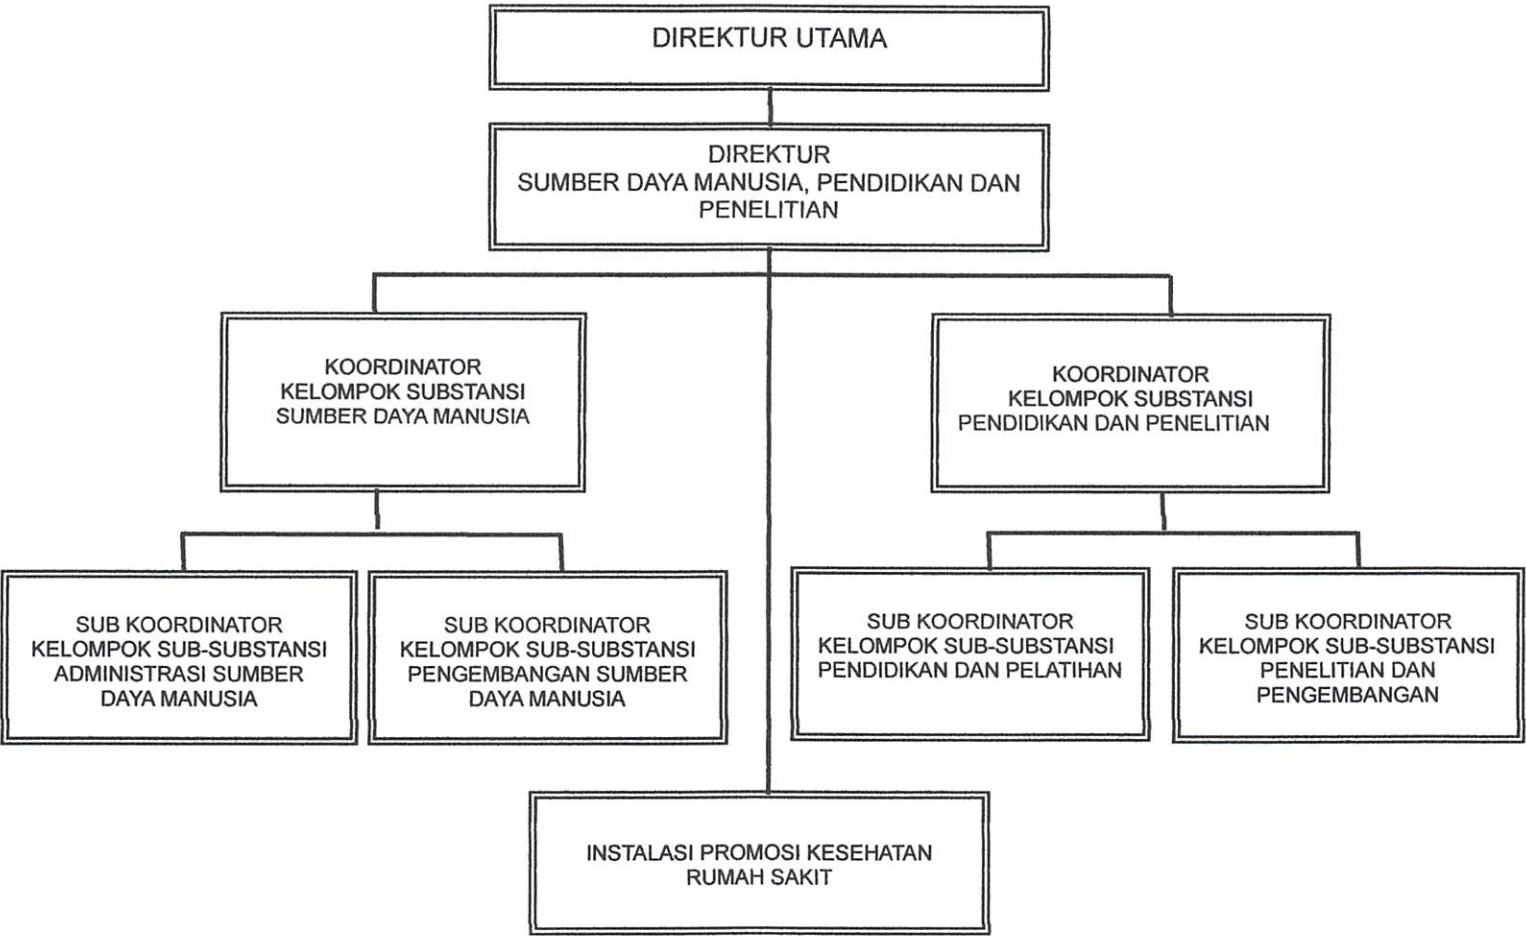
DIREKTUR UTAMA

DIREKTUR
SUMBER DAYA MANUSIA, PENDIDIKAN DAN PENELITIAN

KOORDINATOR
KELOMPOK SUBSTANSI
SUMBER DAYA MANUSIA

SUB KOORDINATOR
KELOMPOK SUB-SUBSTANSI
ADMINISTRASI SUMBER DAYA MANUSIA

SUB KOORDINATOR
KELOMPOK SUB-SUBSTANSI
PENGEMBANGAN SUMBER DAYA MANUSIA

KOORDINATOR
KELOMPOK SUBSTANSI
PENDIDIKAN DAN PENELITIAN

SUB KOORDINATOR
KELOMPOK SUB-SUBSTANSI
PENDIDIKAN DAN PELATIHAN

SUB KOORDINATOR
KELOMPOK SUB-SUBSTANSI
PENELITIAN DAN PENGEMBANGAN

INSTALASI PROMOSI KESEHATAN RUMAH SAKIT